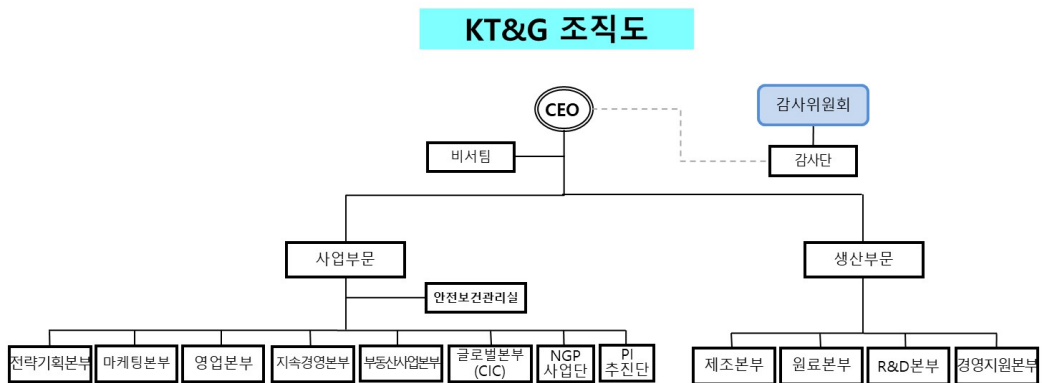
KT&G 조직도

CEO

감사위원회

비서팀

감사단

사업부문

생산부문

안전보건관리실

전략기획본부

마케팅본부

영업본부

지속경영본부

부동산사업본부

글로벌본부 (CIC)

NGP 사업단

PI 추진단

제조본부

원료본부

R&D본부

경영지원본부